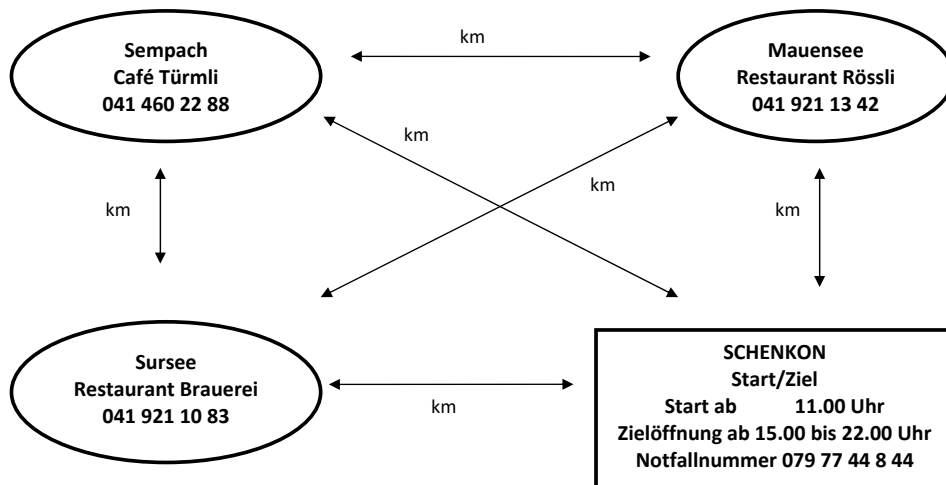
Sempach
Café Türmli
041 460 22 88

km

Mauensee
Restaurant Rössli
041 921 13 42

km

km

km

km

Sursee
Restaurant Brauerei
041 921 10 83

km

SCHENKON
Start/Ziel
Start ab 11.00 Uhr
Zielöffnung ab 15.00 bis 22.00 Uhr
Notfallnummer 079 77 44 8 44